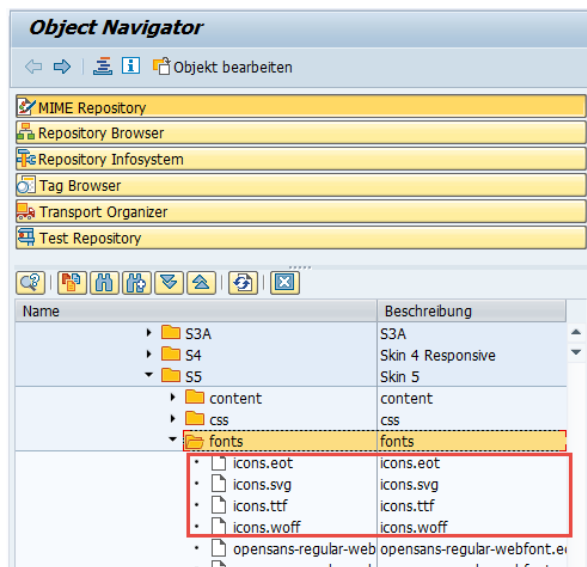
Object Navigator

Objekt bearbeiten

MIME Repository
Repository Browser
Repository Infosystem
Tag Browser
Transport Organizer
Test Repository

| Name | Beschreibung |
|---|---|
| S3A | S3A |
| S4 | Skin 4 Responsive |
| S5 | Skin 5 |
| content | content |
| css | css |
| fonts | fonts |
| icons.eot | icons.eot |
| icons.svg | icons.svg |
| icons.ttf | icons.ttf |
| icons.woff | icons.woff |
| opensans-regular-web | opensans-regular-webfont.e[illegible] |